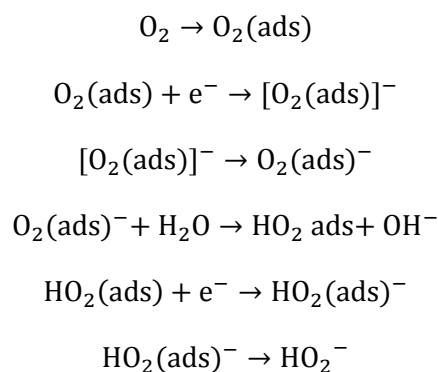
$O_2 \rightarrow O_2(\text{ads})$

$O_2(\text{ads}) + e^- \rightarrow [O_2(\text{ads})]^-$

$[O_2(\text{ads})]^- \rightarrow O_2(\text{ads})^-$

$O_2(\text{ads})^- + H_2O \rightarrow HO_2\ \text{ads} + OH^-$

$HO_2(\text{ads}) + e^- \rightarrow HO_2(\text{ads})^-$

$HO_2(\text{ads})^- \rightarrow HO_2{}^-$